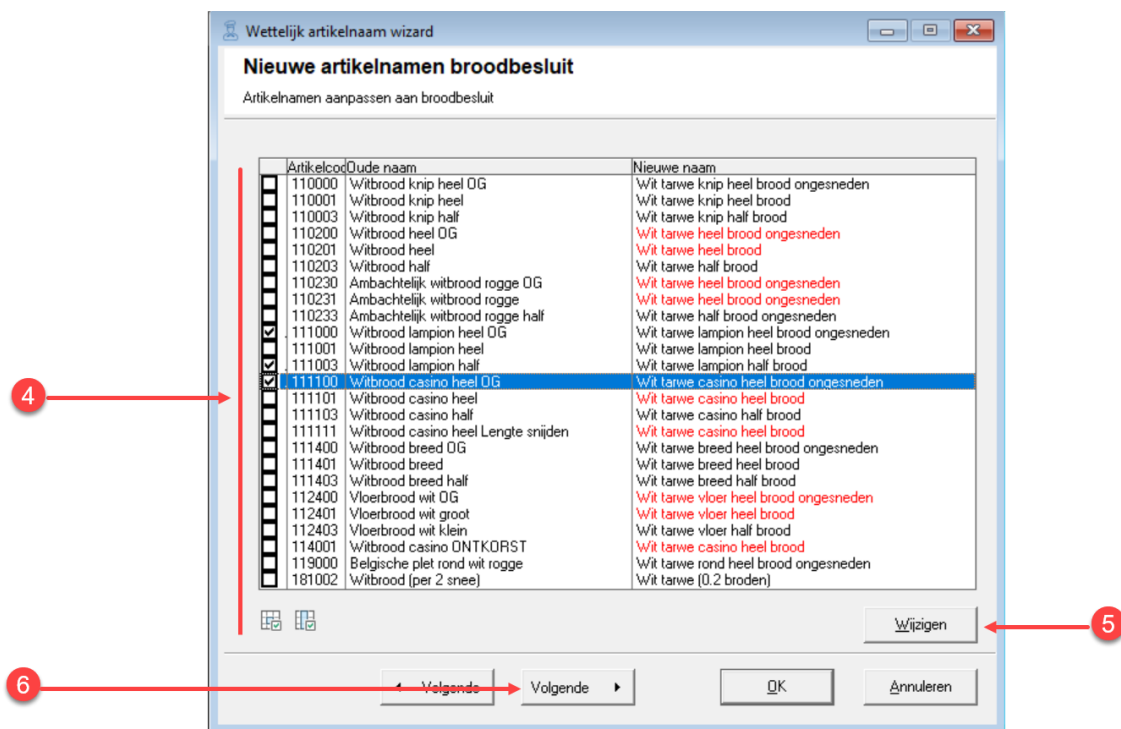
Wettelijk artikelnaam wizard

Nieuwe artikelnamen broodbesluit

Artikelnamen aanpassen aan broodbesluit

| | Artikelcod | Oude naam | Nieuwe naam |
|---|---|---|---|
| ☐ | 110000 | Witbrood knip heel OG | Wit tarwe knip heel brood ongesneden |
| ☐ | 110001 | Witbrood knip heel | Wit tarwe knip heel brood |
| ☐ | 110003 | Witbrood knip half | Wit tarwe knip half brood |
| ☐ | 110200 | Witbrood heel OG | Wit tarwe heel brood ongesneden |
| ☐ | 110201 | Witbrood heel | Wit tarwe heel brood |
| ☐ | 110203 | Witbrood half | Wit tarwe half brood |
| ☐ | 110230 | Ambachtelijk witbrood rogge OG | Wit tarwe heel brood ongesneden |
| ☐ | 110231 | Ambachtelijk witbrood rogge | Wit tarwe heel brood ongesneden |
| ☐ | 110233 | Ambachtelijk witbrood rogge half | Wit tarwe half brood ongesneden |
| ☑ | 111000 | Witbrood lampion heel OG | Wit tarwe lampion heel brood ongesneden |
| ☐ | 111001 | Witbrood lampion heel | Wit tarwe lampion heel brood |
| ☑ | 111003 | Witbrood lampion half | Wit tarwe lampion half brood |
| ☑ | 111100 | Witbrood casino heel OG | Wit tarwe casino heel brood ongesneden |
| ☐ | 111101 | Witbrood casino heel | Wit tarwe casino heel brood |
| ☐ | 111103 | Witbrood casino half | Wit tarwe casino half brood |
| ☐ | 111111 | Witbrood casino heel Lengte snijden | Wit tarwe casino heel brood |
| ☐ | 111400 | Witbrood breed OG | Wit tarwe breed heel brood ongesneden |
| ☐ | 111401 | Witbrood breed | Wit tarwe breed heel brood |
| ☐ | 111403 | Witbrood breed half | Wit tarwe breed half brood |
| ☐ | 112400 | Vloerbrood wit OG | Wit tarwe vloer heel brood ongesneden |
| ☐ | 112401 | Vloerbrood wit groot | Wit tarwe vloer heel brood |
| ☐ | 112403 | Vloerbrood wit klein | Wit tarwe vloer half brood |
| ☐ | 114001 | Witbrood casino ONTKORST | Wit tarwe casino heel brood |
| ☐ | 119000 | Belgische plet rond wit rogge | Wit tarwe rond heel brood ongesneden |
| ☐ | 181002 | Witbrood (per 2 snee) | Wit tarwe (0.2 broden) |

Wijzigen

Volgende
Volgende
OK
Annuleren

4
5
6